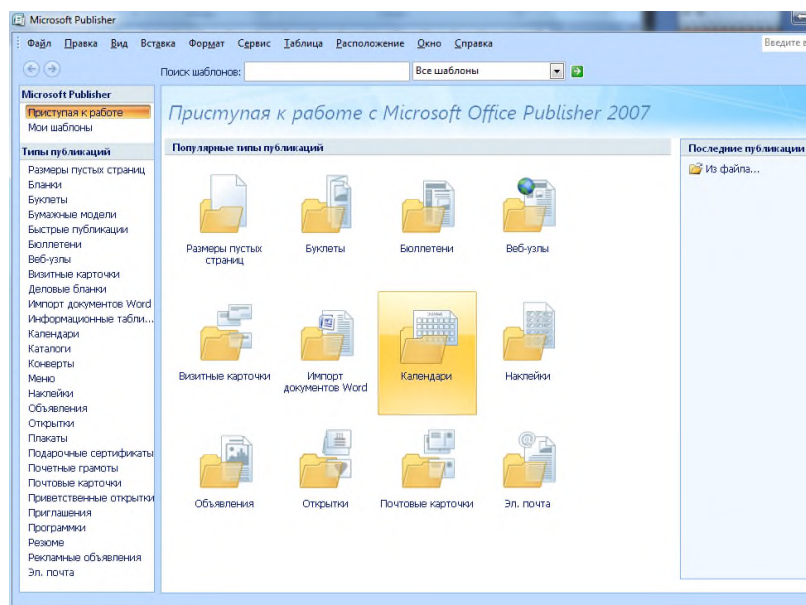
Microsoft Publisher

Файл Правка Вид Вставка Формат Сервис Таблица Расположение Окно Справка

Введите в

Поиск шаблонов:

Все шаблоны

Microsoft Publisher
Приступая к работе
Мои шаблоны

Типы публикаций
Размеры пустых страниц
Бланки
Буклеты
Бумажные модели
Быстрые публикации
Бюллетени
Веб-узлы
Визитные карточки
Деловые бланки
Импорт документов Word
Информационные табли...
Календари
Каталоги
Конверты
Меню
Наклейки
Объявления
Открытки
Плакаты
Подарочные сертификаты
Почетные грамоты
Почтовые карточки
Приветственные открытки
Приглашения
Программы
Резюме
Рекламные объявления
Эл. почта

Приступая к работе с Microsoft Office Publisher 2007

Популярные типы публикаций

Размеры пустых страниц
Буклеты
Бюллетени
Веб-узлы
Визитные карточки
Импорт документов Word
Календари
Наклейки
Объявления
Открытки
Почтовые карточки
Эл. почта

Последние публикации
Из файла...